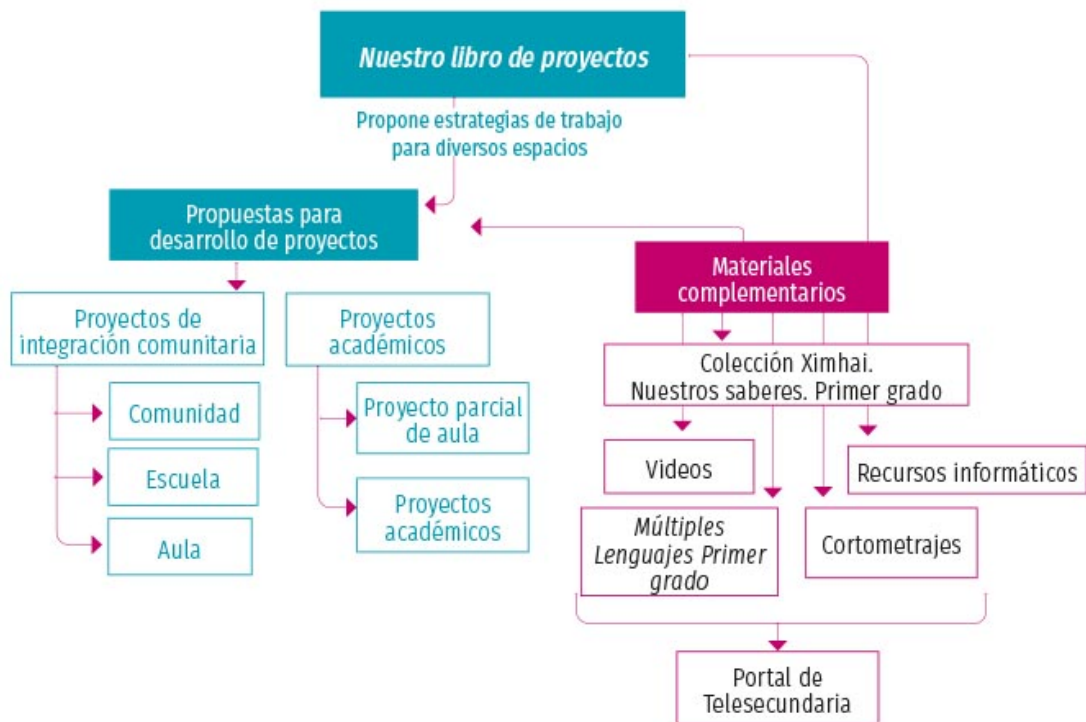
Nuestro libro de proyectos

Propone estrategias de trabajo para diversos espacios

Propuestas para desarrollo de proyectos

Materiales complementarios

Proyectos de integración comunitaria

Proyectos académicos

Colección Ximhai. Nuestros saberes. Primer grado

Comunidad

Escuela

Aula

Proyecto parcial de aula

Proyectos académicos

Videos

Recursos informáticos

Múltiples Lenguajes Primer grado

Cortometrajes

Portal de Telesecundaria